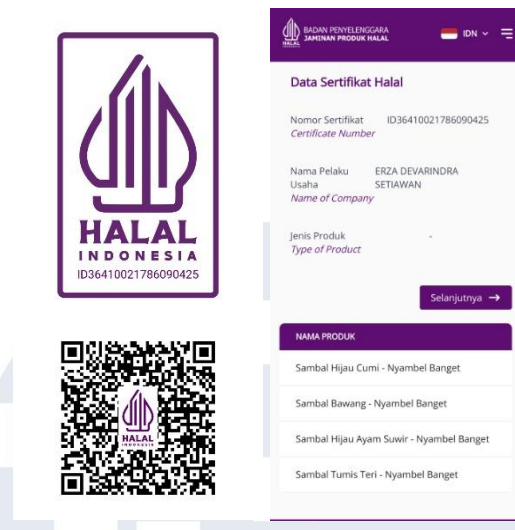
HALAL
INDONESIA
ID36410021786090425

HALAL

HALAL
BADAN PENYELENGGARA
JAMINAN PRODUK HALAL

IDN

Data Sertifikat Halal

Nomor Sertifikat ID36410021786090425
Certificate Number

Nama Pelaku Usaha ERZA DEVARINDRA SETIAWAN
Name of Company

Jenis Produk -
Type of Product

Selanjutnya →

| NAMA PRODUK |
|---|
| Sambal Hijau Cumi - Nyambel Banget |
| Sambal Bawang - Nyambel Banget |
| Sambal Hijau Ayam Suwir - Nyambel Banget |
| Sambal Tumis Teri - Nyambel Banget |